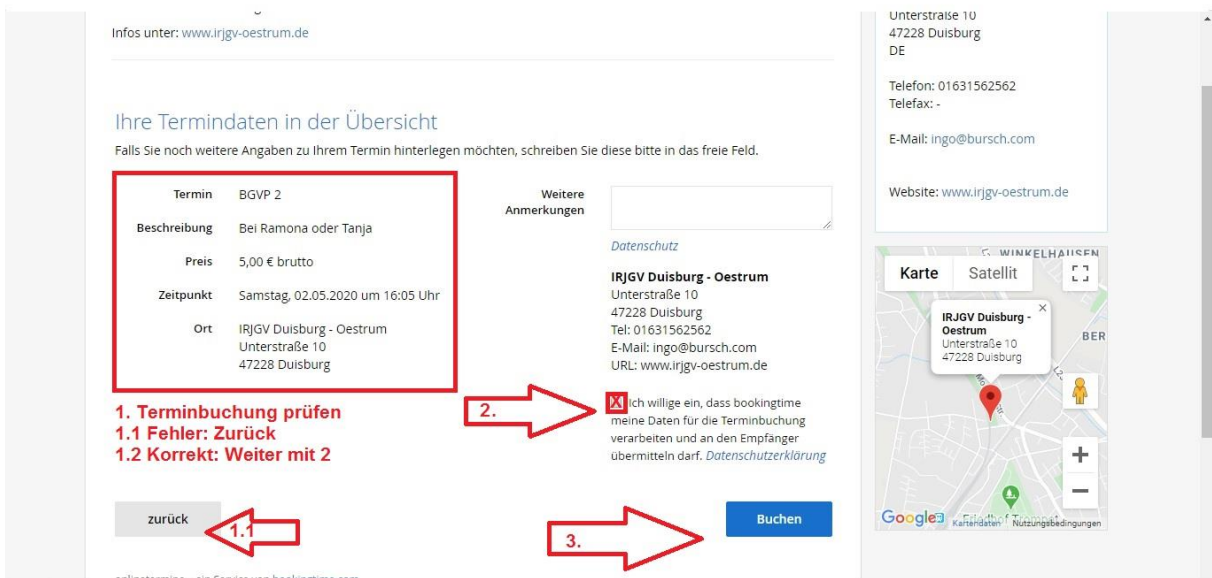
Infos unter: www.irjgv-oestrum.de

Ihre Termindaten in der Übersicht

Falls Sie noch weitere Angaben zu Ihrem Termin hinterlegen möchten, schreiben Sie diese bitte in das freie Feld.

| | |
|---|---|
| Termin | BGVP 2 |
| Beschreibung | Bei Ramona oder Tanja |
| Preis | 5,00 € brutto |
| Zeitpunkt | Samstag, 02.05.2020 um 16:05 Uhr |
| Ort | IRJGV Duisburg - Oestrum Unterstraße 10 47228 Duisburg |

1. Terminbuchung prüfen
1.1 Fehler: Zurück
1.2 Korrekt: Weiter mit 2

Weitere Anmerkungen

Datenschutz

IRJGV Duisburg - Oestrum
Unterstraße 10
47228 Duisburg
Tel: 01631562562
E-Mail: ingo@bursch.com
URL: www.irjgv-oestrum.de

2.

X Ich willige ein, dass bookingtime meine Daten für die Terminbuchung verarbeiten und an den Empfänger übermitteln darf. Datenschutzerklärung

zurück

1.1

3.

Buchen

Unterstraße 10
47228 Duisburg
DE

Telefon: 01631562562
Telefax: -

E-Mail: ingo@bursch.com

Website: www.irjgv-oestrum.de

Karte Satellit

WINKELHAUSEN

IRJGV Duisburg - Oestrum
Unterstraße 10
47228 Duisburg

BER

Google Kartendaten Nutzungsbedingungen